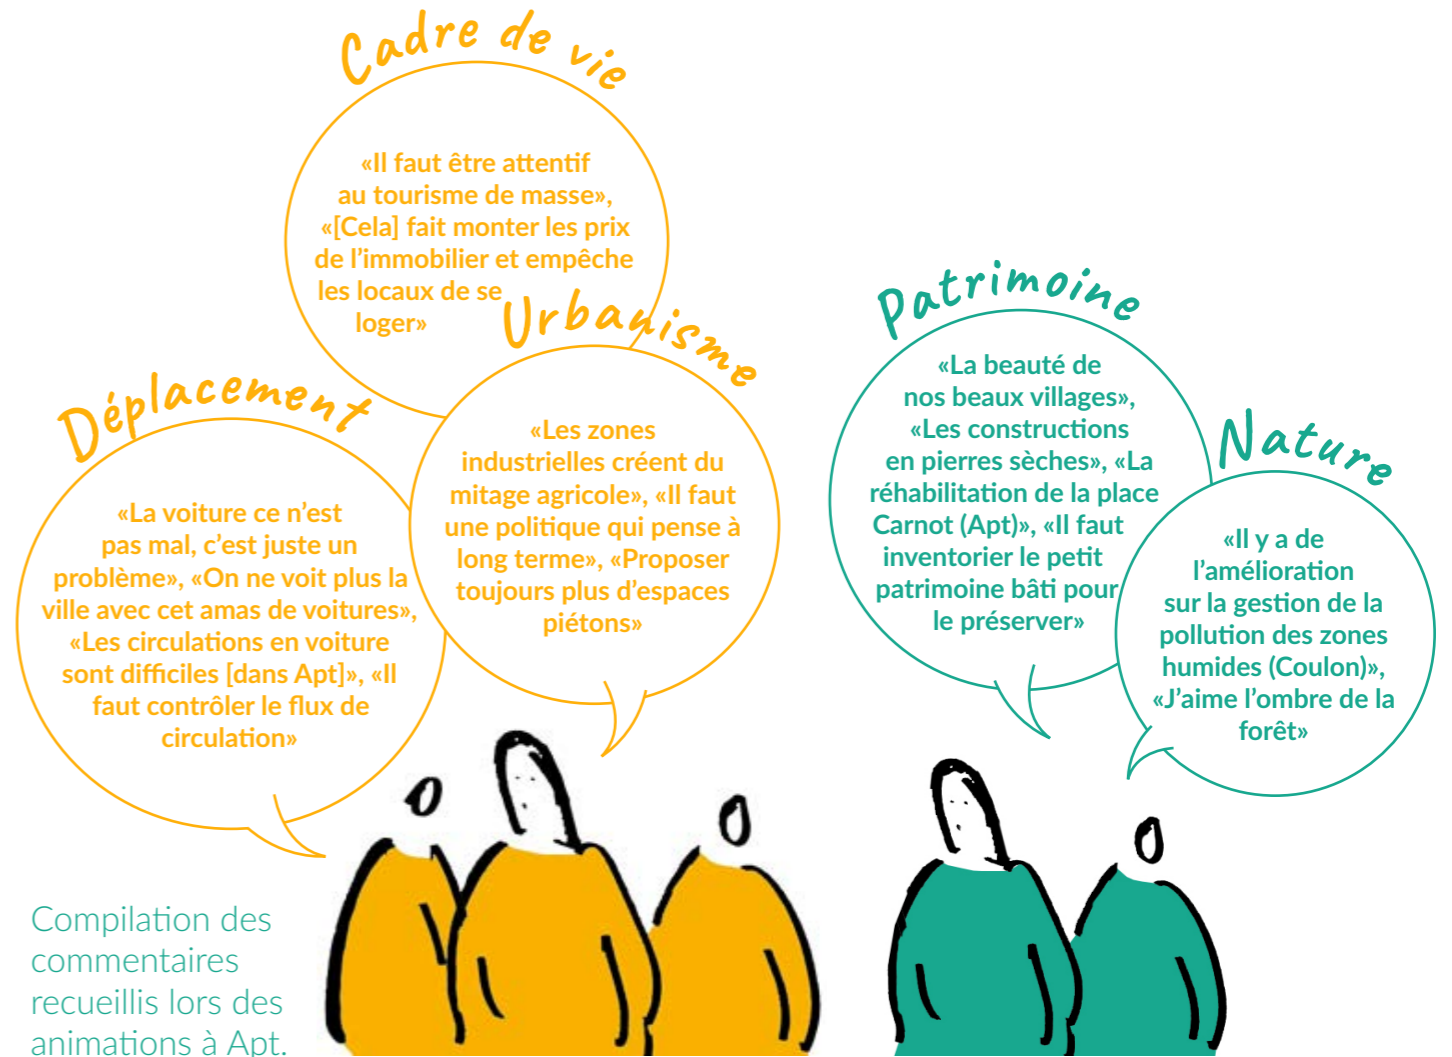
Cadre de vie

«Il faut être attentif au tourisme de masse», «[Cela] fait monter les prix de l'immobilier et empêche les locaux de se loger»

Urbanisme

«Les zones industrielles créent du mitage agricole», «Il faut une politique qui pense à long terme», «Proposer toujours plus d'espaces piétons»

Déplacement

«La voiture ce n'est pas mal, c'est juste un problème», «On ne voit plus la ville avec cet amas de voitures», «Les circulations en voiture sont difficiles [dans Apt]», «Il faut contrôler le flux de circulation»

Patrimoine

«La beauté de nos beaux villages», «Les constructions en pierres sèches», «La réhabilitation de la place Carnot (Apt)», «Il faut inventorier le petit patrimoine bâti pour le préserver»

Nature

«Il y a de l'amélioration sur la gestion de la pollution des zones humides (Coulon)», «J'aime l'ombre de la forêt»

Compilation des commentaires recueillis lors des animations à Apt.